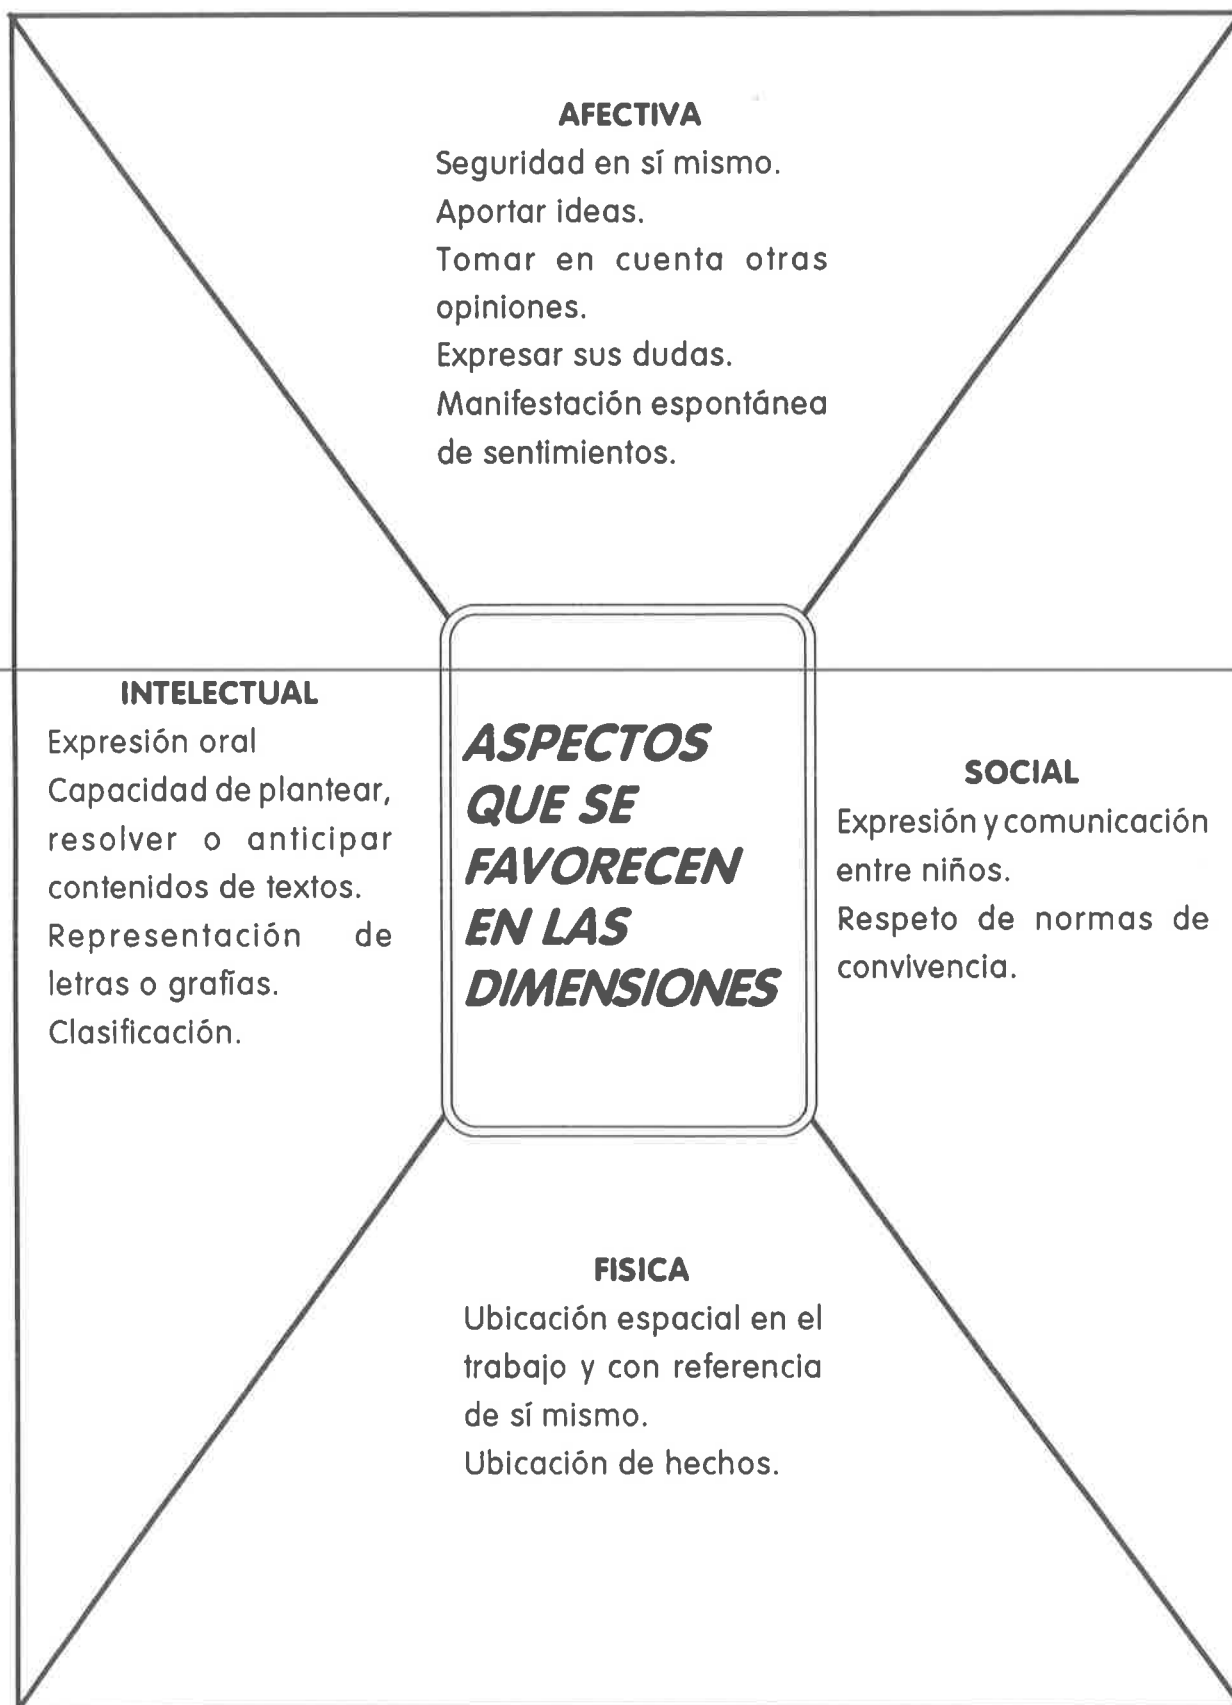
AFECTIVA
Seguridad en sí mismo.
Aportar ideas.
Tomar en cuenta otras opiniones.
Expresar sus dudas.
Manifestación espontánea de sentimientos.

INTELECTUAL
Expresión oral
Capacidad de plantear, resolver o anticipar contenidos de textos.
Representación de letras o grafías.
Clasificación.

ASPECTOS QUE SE FAVORECEN EN LAS DIMENSIONES

SOCIAL
Expresión y comunicación entre niños.
Respeto de normas de convivencia.

FISICA
Ubicación espacial en el trabajo y con referencia de sí mismo.
Ubicación de hechos.